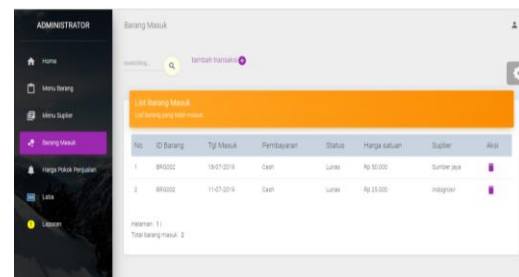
ADMINISTRATOR

Home

Menu Barang

Menu Suplier

Barang Masuk

Harga Pokok Penjualan

Laba

Laporan

Barang Masuk

searching... tambah transaksi

List Barang Masuk
List barang yang telah masuk

| No | ID Barang | Tgl Masuk | Pembayaran | Status | Harga satuan | Suplier | Aksi |
|---|---|---|---|---|---|---|---|
| 1 | BRG002 | 18-07-2019 | Cash | Lunas | Rp 50.000 | Sumber jaya | |
| 2 | BRG002 | 11-07-2019 | Cash | Lunas | Rp 25.000 | Indogrosir | |

Halaman : 1 |
Total barang masuk : 2